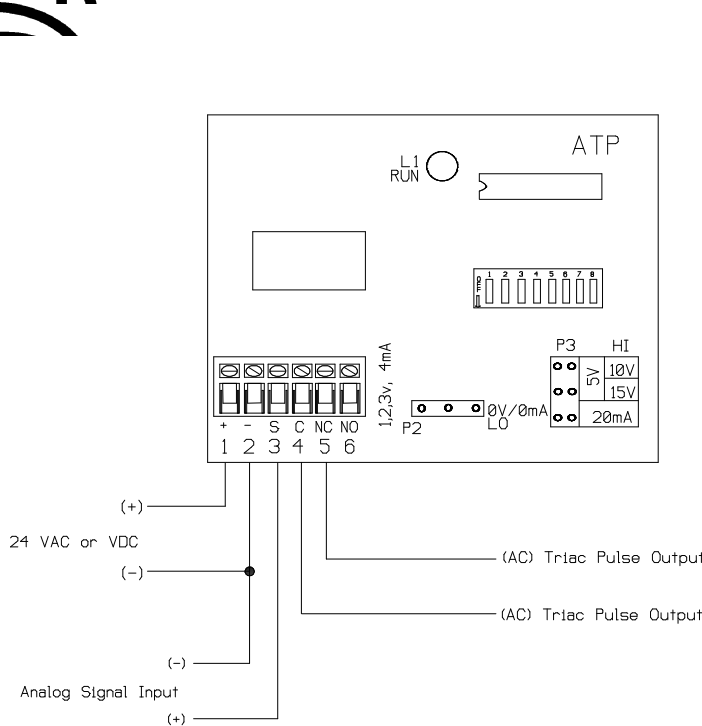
ATP

L1
RUN

1 2 3 4 5 6 7 8

1,2,3v, 4mA

P3

HI

5V

10V

15V

20mA

0V/0mA

LO

P2

+ - S C NC NO
1 2 3 4 5 6

(+)

24 VAC or VDC

(-)

(AC) Triac Pulse Output

(AC) Triac Pulse Output

(-)

Analog Signal Input

(+)